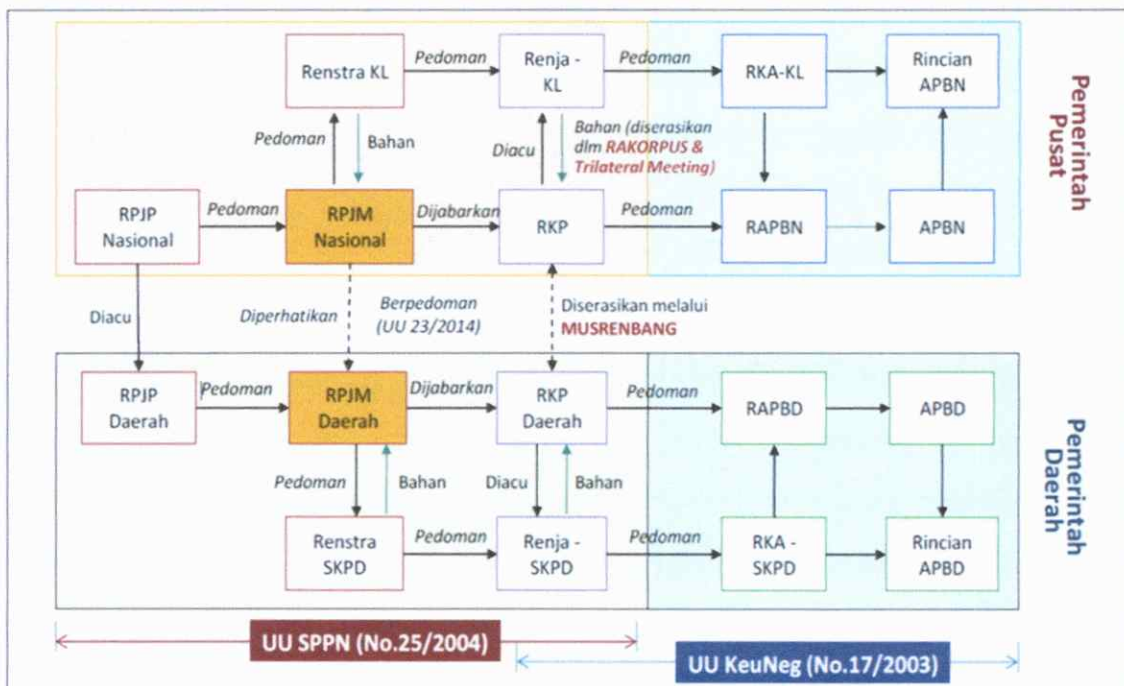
Renstra KL
Pedoman
Renja - KL
Pedoman
RKA-KL
Rincian APBN

Pemerintah Pusat

Pedoman
Bahan
Diacu
Bahan (diserasikan dlm RAKORPUS & Trilateral Meeting)

RPJP Nasional
Pedoman
RPJM Nasional
Dijabarkan
RKP
Pedoman
RAPBN
APBN

Diacu
Diperhatikan
Berpedoman (UU 23/2014)
Diserasikan melalui MUSRENBANG

RPJP Daerah
Pedoman
RPJM Daerah
Dijabarkan
RKP Daerah
Pedoman
RAPBD
APBD

Pemerintah Daerah

Pedoman
Bahan
Diacu
Bahan

Renstra SKPD
Pedoman
Renja - SKPD
Pedoman
RKA - SKPD
Rincian APBD

UU SPPN (No.25/2004)
UU KeuNeg (No.17/2003)